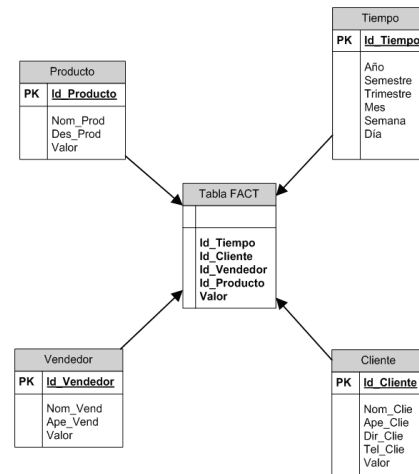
Tiempo

PK | Id_Tiempo

Año
Semestre
Trimestre
Mes
Semana
Día

Producto

PK | Id_Producto

Nom_Prod
Des_Prod
Valor

Tabla FACT

Id_Tiempo
Id_Cliente
Id_Vendedor
Id_Producto
Valor

Vendedor

PK | Id_Vendedor

Nom_Vend
Ape_Vend
Valor

Cliente

PK | Id_Cliente

Nom_Clie
Ape_Clie
Dir_Clie
Tel_Clie
Valor